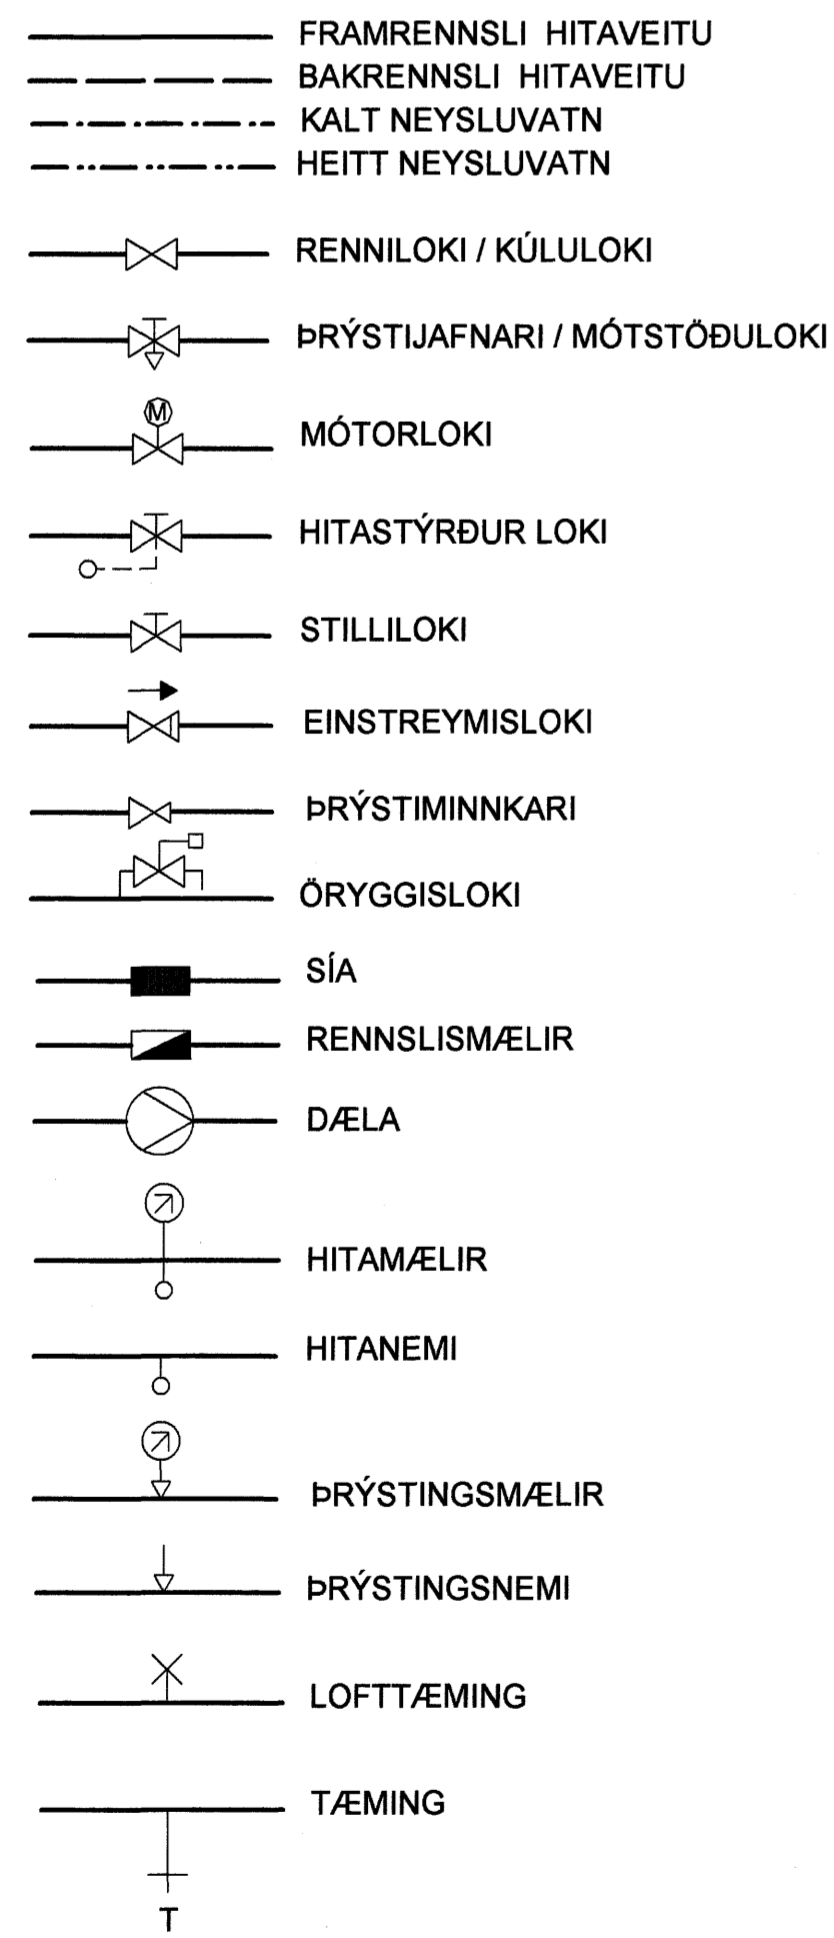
FRAMRENNSLI HITAVEITU
BAKRENNSLI HITAVEITU
KALT NEYSLUVATN
HEITT NEYSLUVATN

RENNILOKI / KÚLULOKI

ÞRÝSTIJAFNARI / MÓTSTÖÐULOKI

M
MÓTORLOKI

HITASTÝRÐUR LOKI

STILLILOKI

EINSTREYMISLOKI

ÞRÝSTIMINNKARI

ÖRYGGISLOKI

SÍA

RENNSLISMÆLIR

DÆLA

HITAMÆLIR

HITANEMI

ÞRÝSTINGSMÆLIR

ÞRÝSTINGSNEMI

LOFTTÆMING

TÆMING

T